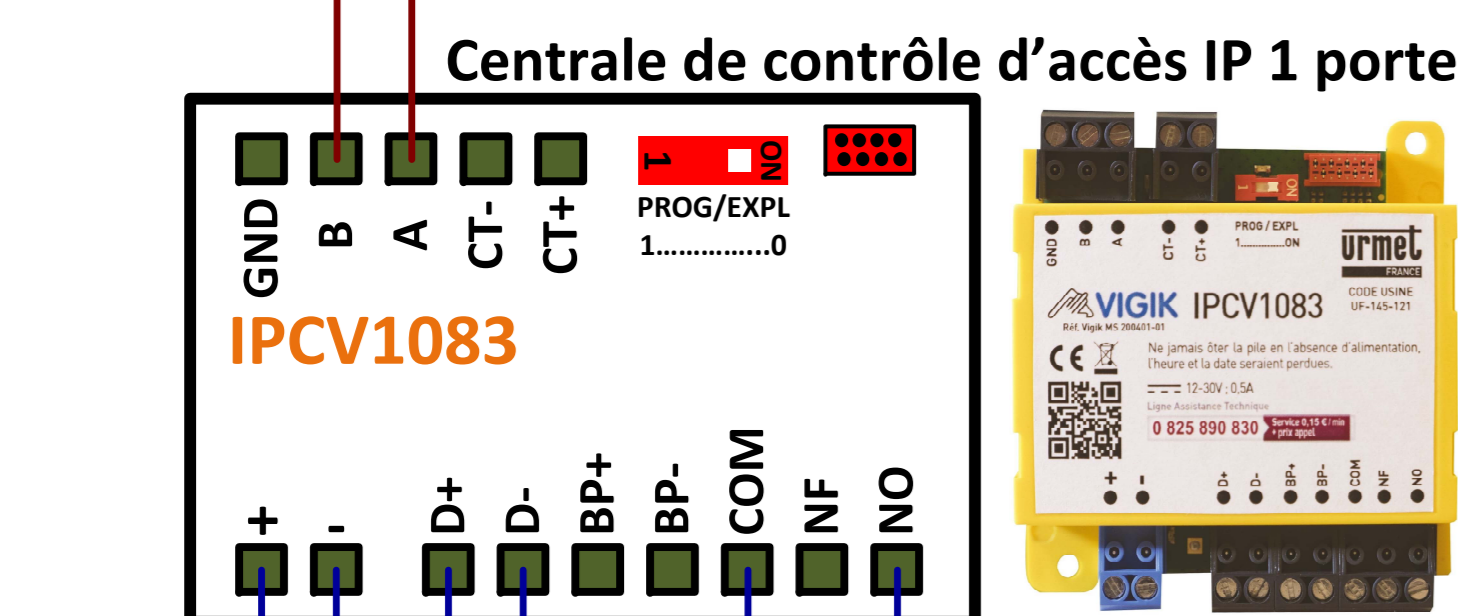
Centrale de contrôle d'accès IP 1 porte

GND B A CT- CT+

1 ON
PROG/EXPL
1…………..0

IPCV1083

+ - D+ D- BP+ BP- COM NF NO

GND B A CT- CT+ PROG / EXPL 1………ON

urmet FRANCE

VIGIK IPCV1083
Réf. Vigik MS 200401-01

CODE USINE UF-145-121

Ne jamais ôter la pile en l'absence d'alimentation, l'heure et la date seraient perdues.

CE

12-30V ; 0,5A

Ligne Assistance Technique
0 825 890 830 Service 0,15 € / min + prix appel

+ - D+ D- BP+ BP- COM NF NO